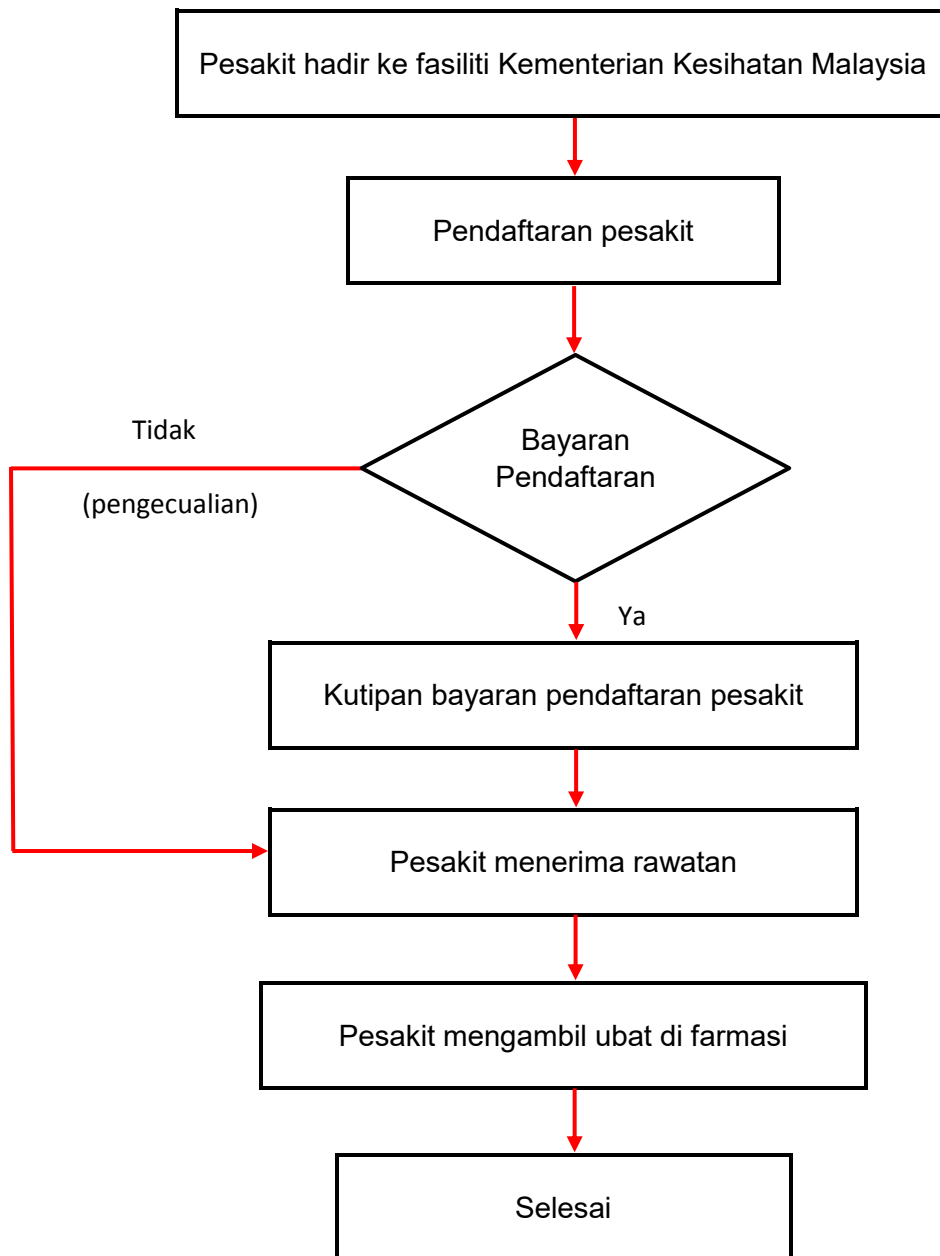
Pesakit hadir ke fasiliti Kementerian Kesihatan Malaysia

Pendaftaran pesakit

Bayaran Pendaftaran

Tidak

(pengecualian)

Ya

Kutipan bayaran pendaftaran pesakit

Pesakit menerima rawatan

Pesakit mengambil ubat di farmasi

Selesai